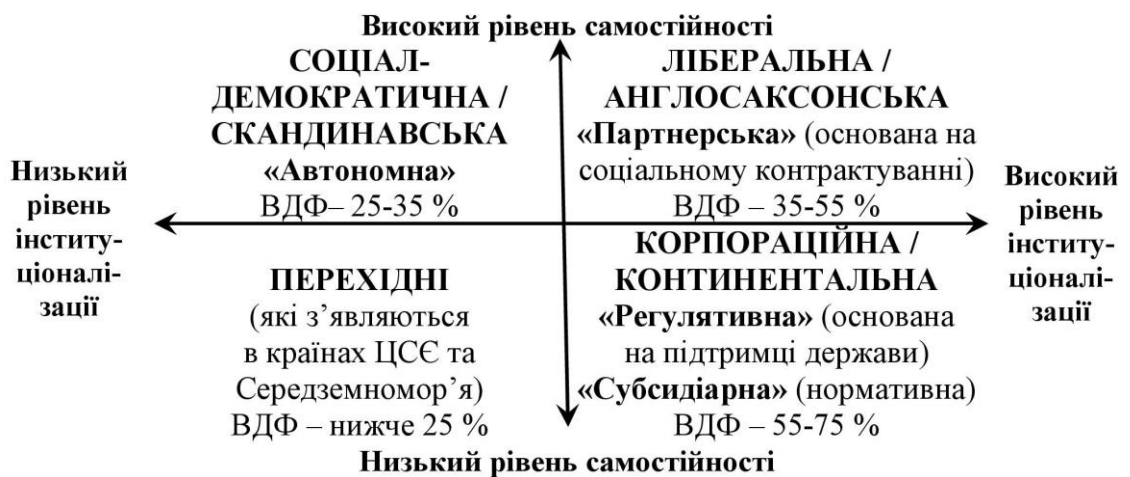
Високий рівень самостійності

СОЦІАЛ-ДЕМОКРАТИЧНА / СКАНДИНАВСЬКА
«Автономна»
ВДФ– 25-35 %

ЛІБЕРАЛЬНА / АНГЛОСАКСОНСЬКА
«Партнерська» (основана на соціальному контрактуванні)
ВДФ – 35-55 %

Низький рівень інституціоналізації

Високий рівень інституціоналізації

ПЕРЕХІДНІ
(які з'являються в країнах ЦСЄ та Середземномор'я)
ВДФ – нижче 25 %

КОРПОРАЦІЙНА / КОНТИНЕНТАЛЬНА
«Регулятивна» (основана на підтримці держави)
«Субсидіарна» (нормативна)
ВДФ – 55-75 %

Низький рівень самостійності